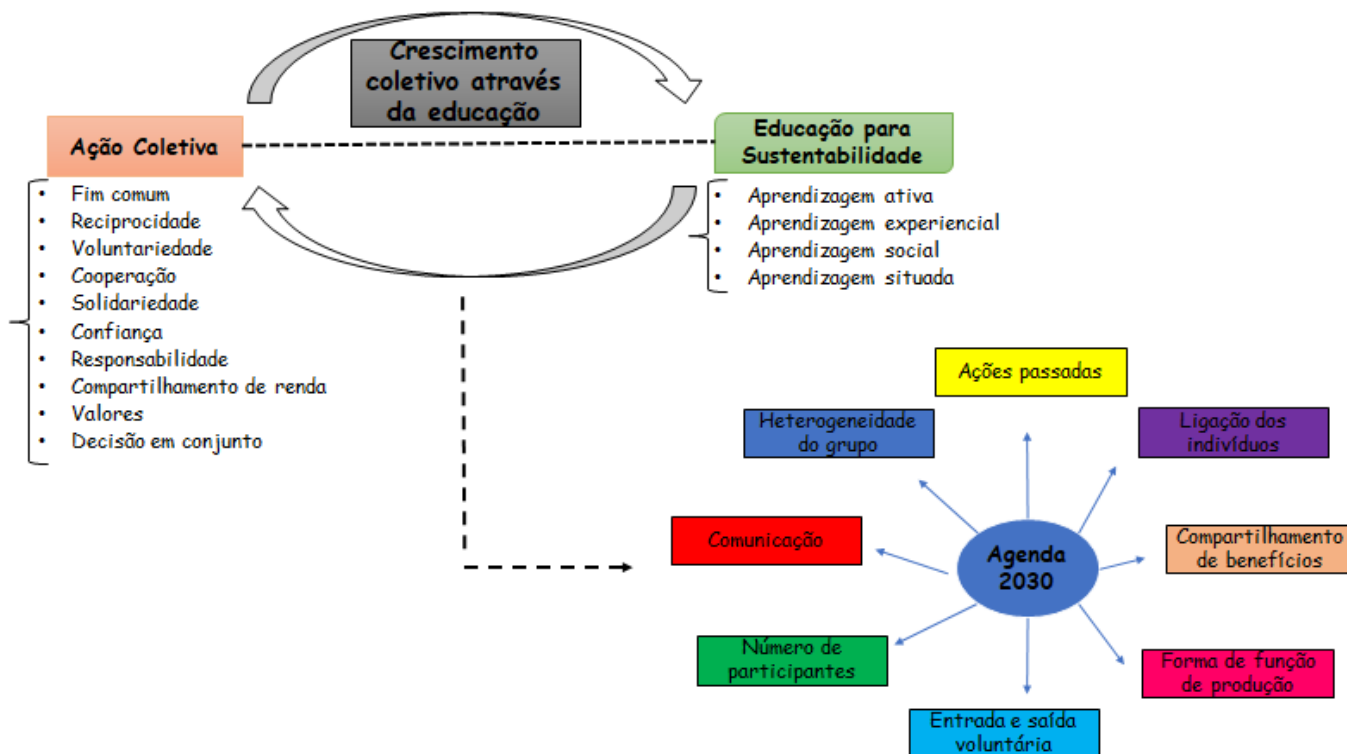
Crescimento coletivo através da educação

Ação Coletiva

- Fim comum
- Reciprocidade
- Voluntariedade
- Cooperação
- Solidariedade
- Confiança
- Responsabilidade
- Compartilhamento de renda
- Valores
- Decisão em conjunto

Educação para Sustentabilidade

- Aprendizagem ativa
- Aprendizagem experiencial
- Aprendizagem social
- Aprendizagem situada

Ações passadas

Heterogeneidade do grupo

Ligação dos indivíduos

Comunicação

Agenda 2030

Compartilhamento de benefícios

Número de participantes

Forma de função de produção

Entrada e saída voluntária